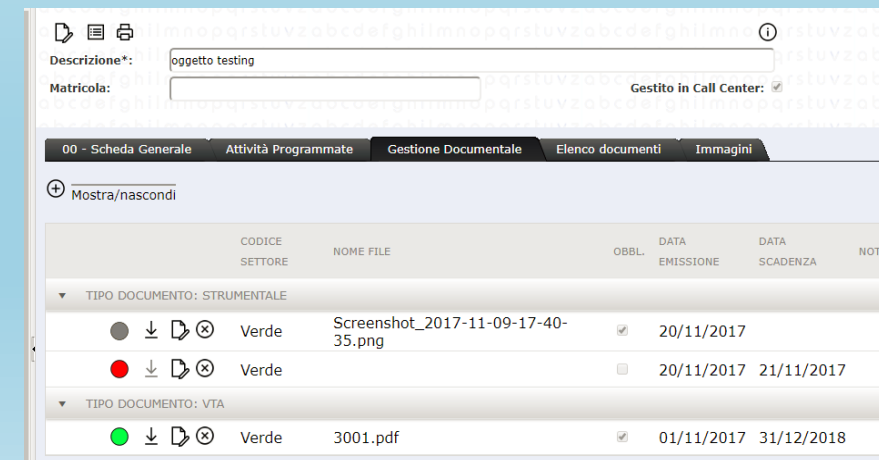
Descrizione*: oggetto testing

Matricola:

Gestito in Call Center:

00 - Scheda Generale | Attività Programmate | Gestione Documentale | Elenco documenti | Immagini

Mostra/nascondi

| | CODICE SETTORE | NOME FILE | OBBL. | DATA EMISSIONE | DATA SCADENZA | NO |
|---|---|---|---|---|---|---|
| TIPO DOCUMENTO: STRUMENTALE | | | | | | |
| | Verde | Screenshot_2017-11-09-17-40-35.png | | 20/11/2017 | | |
| | Verde | | | 20/11/2017 | 21/11/2017 | |
| TIPO DOCUMENTO: VTA | | | | | | |
| | Verde | 3001.pdf | | 01/11/2017 | 31/12/2018 | |